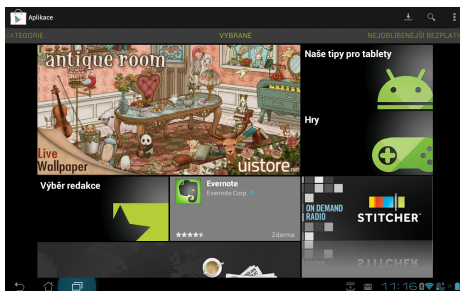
Aplikace

KATEGORIE

VYBRANÉ

NEJOBLÍBENĚJŠÍ BEZPLAT

antique room

Live Wallpaper

uistore.net

Naše tipy pro tablety

Hry

Výběr redakce

Evernote

Evernote Corp.

Zdarma

ON DEMAND RADIO

STITCHER

11:16